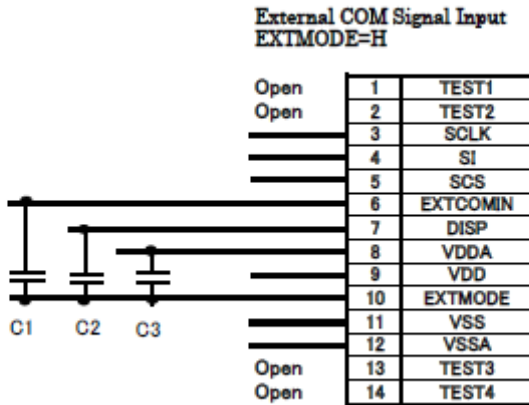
External COM Signal Input
EXTMODE=H

Open
Open

| 1 | TEST1 |
|---|---|
| 2 | TEST2 |
| 3 | SCLK |
| 4 | SI |
| 5 | SCS |
| 6 | EXTCOMIN |
| 7 | DISP |
| 8 | VDDA |
| 9 | VDD |
| 10 | EXTMODE |
| 11 | VSS |
| 12 | VSSA |
| 13 | TEST3 |
| 14 | TEST4 |

C1 C2 C3

Open
Open